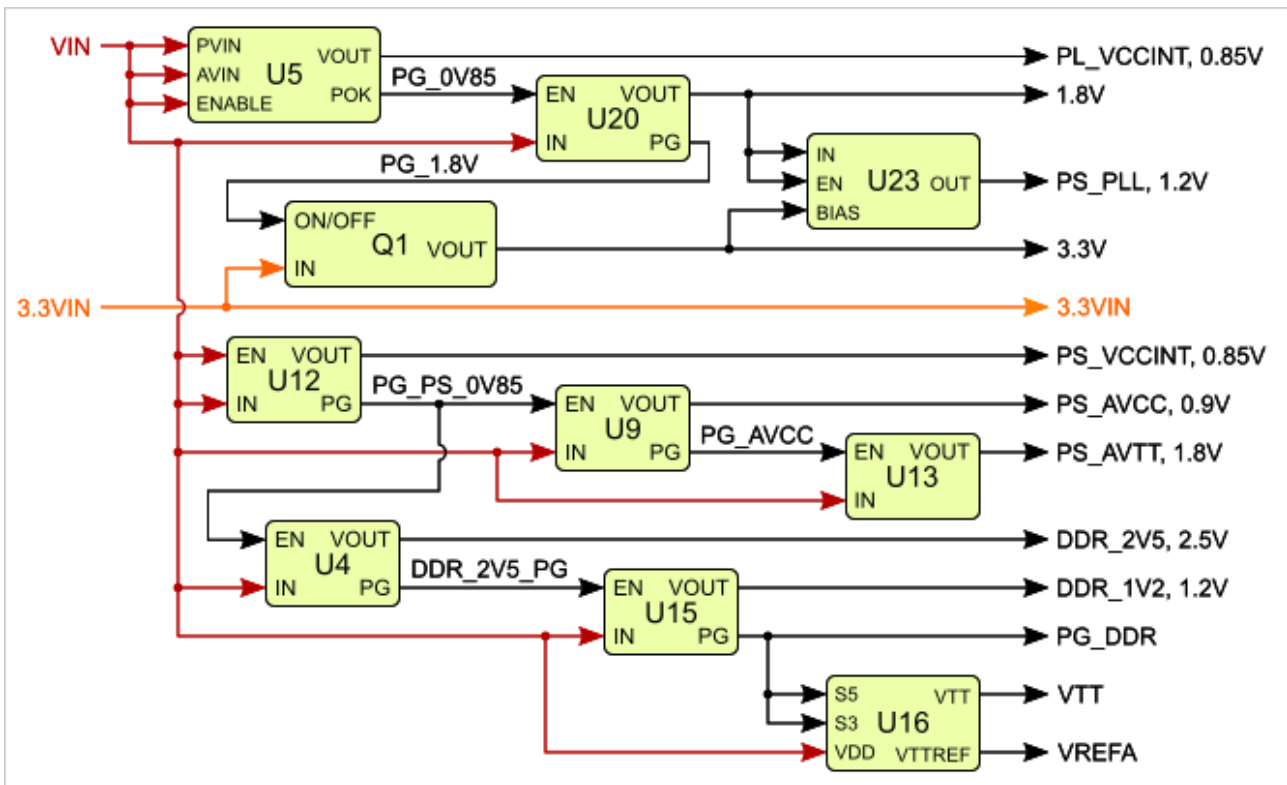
VIN
PVIN
AVIN
ENABLE
U5
VOUT
POK
PL_VCCINT, 0.85V
PG_0V85
EN
VOUT
U20
IN
PG
1.8V
PG_1.8V
IN
EN
U23
OUT
BIAS
PS_PLL, 1.2V
ON/OFF
Q1
VOUT
IN
3.3V
3.3VIN
3.3VIN
EN
VOUT
U12
IN
PG
PS_VCCINT, 0.85V
PG_PS_0V85
EN
VOUT
U9
IN
PG
PS_AVCC, 0.9V
PG_AVCC
EN
VOUT
U13
IN
PS_AVTT, 1.8V
EN
VOUT
U4
IN
PG
DDR_2V5, 2.5V
DDR_2V5_PG
EN
VOUT
U15
IN
PG
DDR_1V2, 1.2V
PG_DDR
S5
VTT
S3
U16
VDD
VTTREF
VTT
VREFA